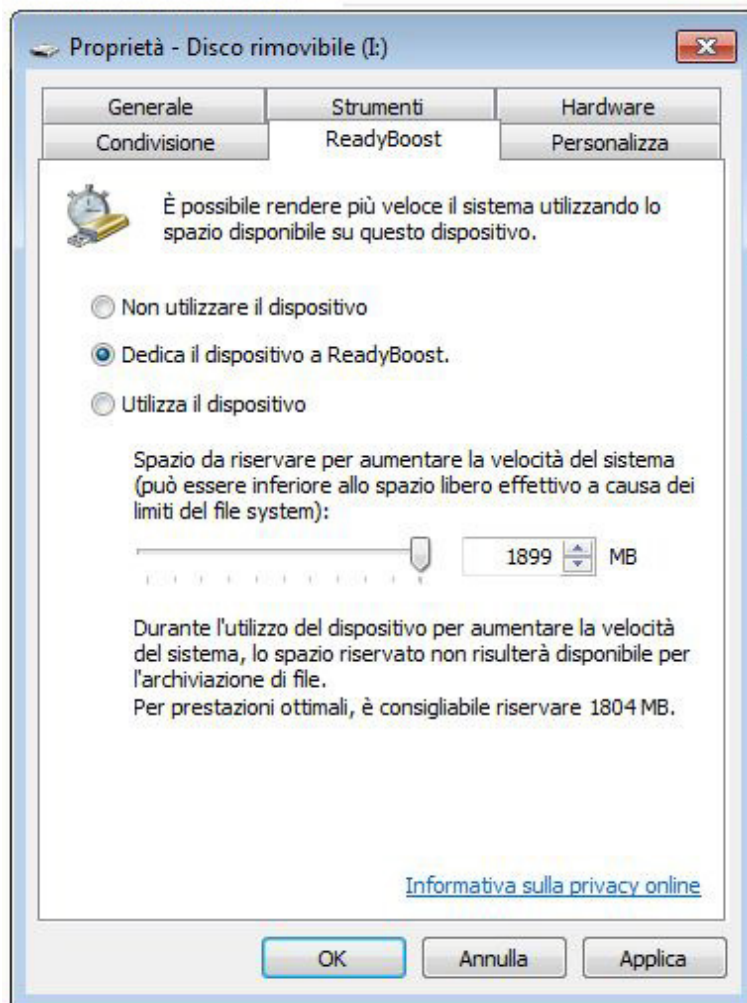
Proprietà - Disco rimovibile (I:)

Generale | Strumenti | Hardware
Condivisione | ReadyBoost | Personalizza

È possibile rendere più veloce il sistema utilizzando lo spazio disponibile su questo dispositivo.

Non utilizzare il dispositivo

Dedica il dispositivo a ReadyBoost.

Utilizza il dispositivo

Spazio da riservare per aumentare la velocità del sistema (può essere inferiore allo spazio libero effettivo a causa dei limiti del file system):

1899 MB

Durante l'utilizzo del dispositivo per aumentare la velocità del sistema, lo spazio riservato non risulterà disponibile per l'archiviazione di file.
Per prestazioni ottimali, è consigliabile riservare 1804 MB.

Informativa sulla privacy online

OK | Annulla | Applica